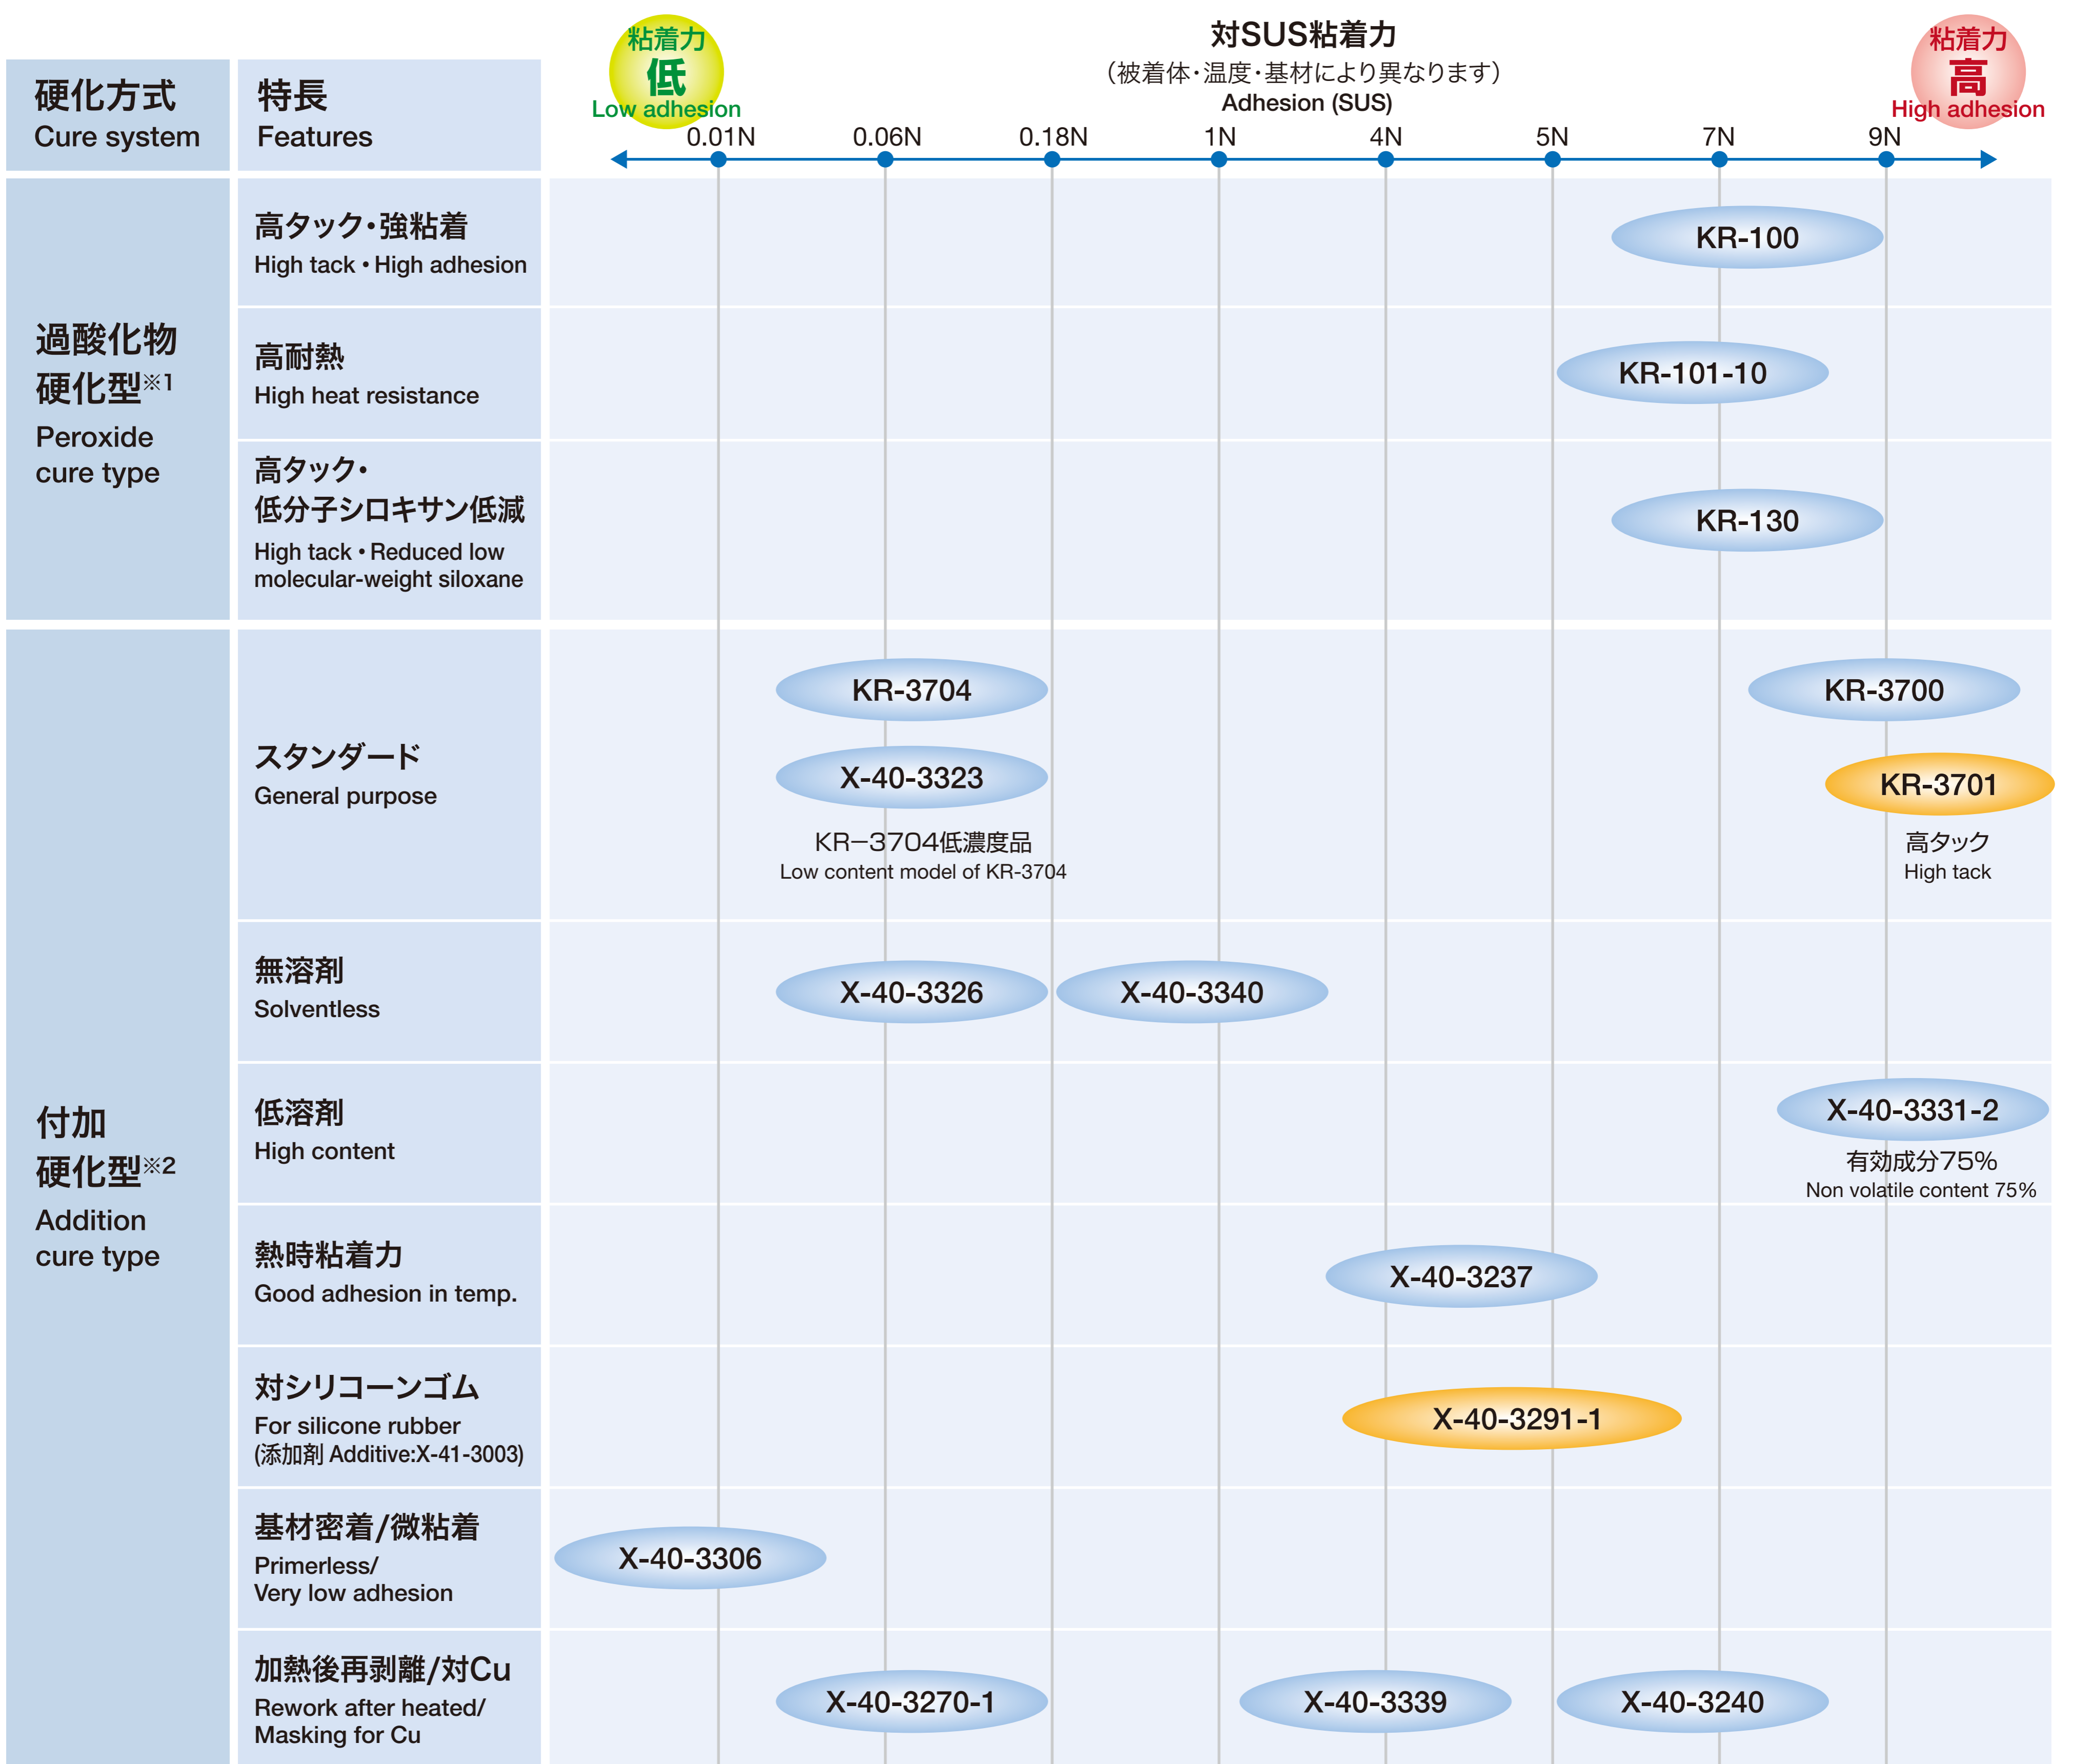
硬化方式
Cure system

特長
Features

粘着力
低
Low adhesion

対SUS粘着力
(被着体・温度・基材により異なります)
Adhesion (SUS)

粘着力
高
High adhesion

0.01N 0.06N 0.18N 1N 4N 5N 7N 9N

過酸化物硬化型※1
Peroxide cure type

高タック・強粘着
High tack・High adhesion
KR-100

高耐熱
High heat resistance
KR-101-10

高タック・低分子シロキサン低減
High tack・Reduced low molecular-weight siloxane
KR-130

付加硬化型※2
Addition cure type

スタンダード
General purpose
KR-3704
X-40-3323
KR−3704低濃度品
Low content model of KR-3704
KR-3700
KR-3701
高タック
High tack

無溶剤
Solventless
X-40-3326
X-40-3340

低溶剤
High content
X-40-3331-2
有効成分75%
Non volatile content 75%

熱時粘着力
Good adhesion in temp.
X-40-3237

対シリコーンゴム
For silicone rubber
(添加剤 Additive:X-41-3003)
X-40-3291-1

基材密着/微粘着
Primerless/
Very low adhesion
X-40-3306

加熱後再剥離/対Cu
Rework after heated/
Masking for Cu
X-40-3270-1
X-40-3339
X-40-3240